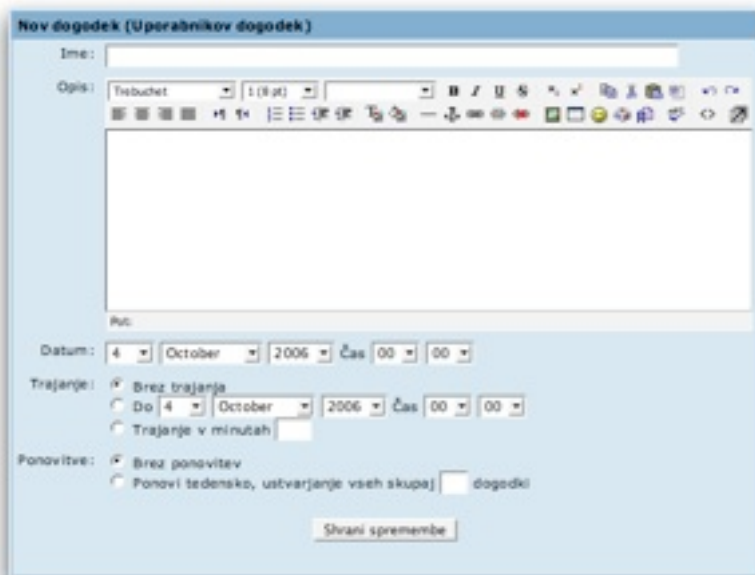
Nov dogodek (Uporabnikov dogodek)

Ime:

Opis: Trebuchet 1 (8 pt)

B I U S

Pot:

Datum: 4 October 2006 Čas 00 00

Trajanje: Brez trajanja
Do 4 October 2006 Čas 00 00
Trajanje v minutah

Ponovitve: Brez ponovitev
Ponovi tedensko, ustvarjanje vseh skupaj dogodki

Shrani spremembe